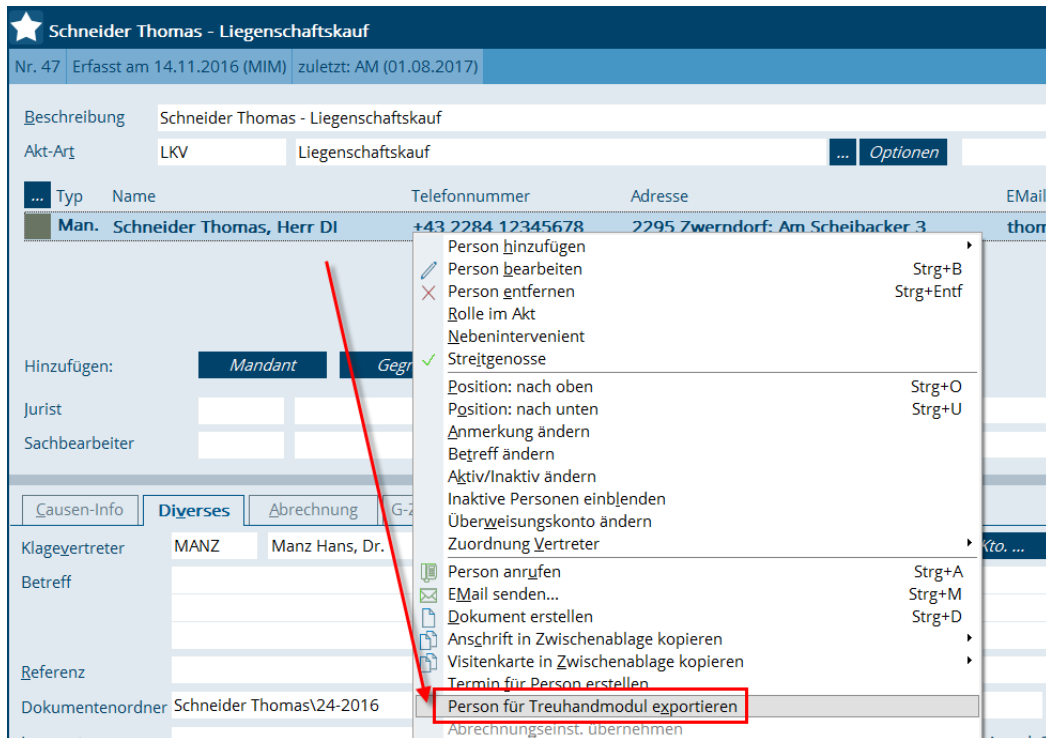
Schneider Thomas - Liegenschaftskauf

Nr. 47 | Erfasst am 14.11.2016 (MIM) | zuletzt: AM (01.08.2017)

Beschreibung | Schneider Thomas - Liegenschaftskauf
Akt-Art | LKV | Liegenschaftskauf | ... | Optionen

... Typ | Name | Telefonnummer | Adresse | EMail
Man. | Schneider Thomas, Herr DI | +43 2284 12345678 | 2295 Zwerndorf; Am Scheibacker 3 | thom

Hinzufügen: Mandant | Gegr

Jurist

Sachbearbeiter

Causen-Info | Diverses | Abrechnung | G-Z

Klagevertreter | MANZ | Manz Hans, Dr.

Betreff

Referenz

Dokumentenordner | Schneider Thomas\24-2016

Kto. ...

Person hinzufügen
Person bearbeiten Strg+B
Person entfernen Strg+Entf
Rolle im Akt
Nebenintervenient
Streitgenosse
Position: nach oben Strg+O
Position: nach unten Strg+U
Anmerkung ändern
Betreff ändern
Aktiv/Inaktiv ändern
Inaktive Personen einblenden
Überweisungskonto ändern
Zuordnung Vertreter
Person anrufen Strg+A
EMail senden... Strg+M
Dokument erstellen Strg+D
Anschrift in Zwischenablage kopieren
Visitenkarte in Zwischenablage kopieren
Termin für Person erstellen
Person für Treuhandmodul exportieren
Abrechnungseinst. übernehmen